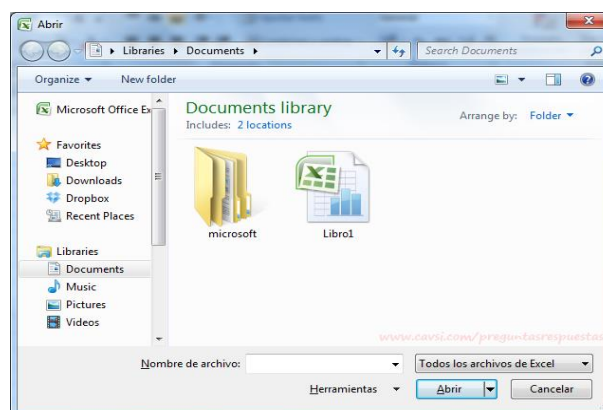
Abrir

Libraries ▸ Documents ▸

Search Documents

Organize ▾
New folder

Microsoft Office Ex

Favorites
Desktop
Downloads
Dropbox
Recent Places

Libraries
Documents
Music
Pictures
Videos

Documents library
Includes: 2 locations

Arrange by: Folder ▾

microsoft
Libro1

www.cavsi.com/preguntasrespuestas

Nombre de archivo:
Todos los archivos de Excel
Herramientas
Abrir
Cancelar